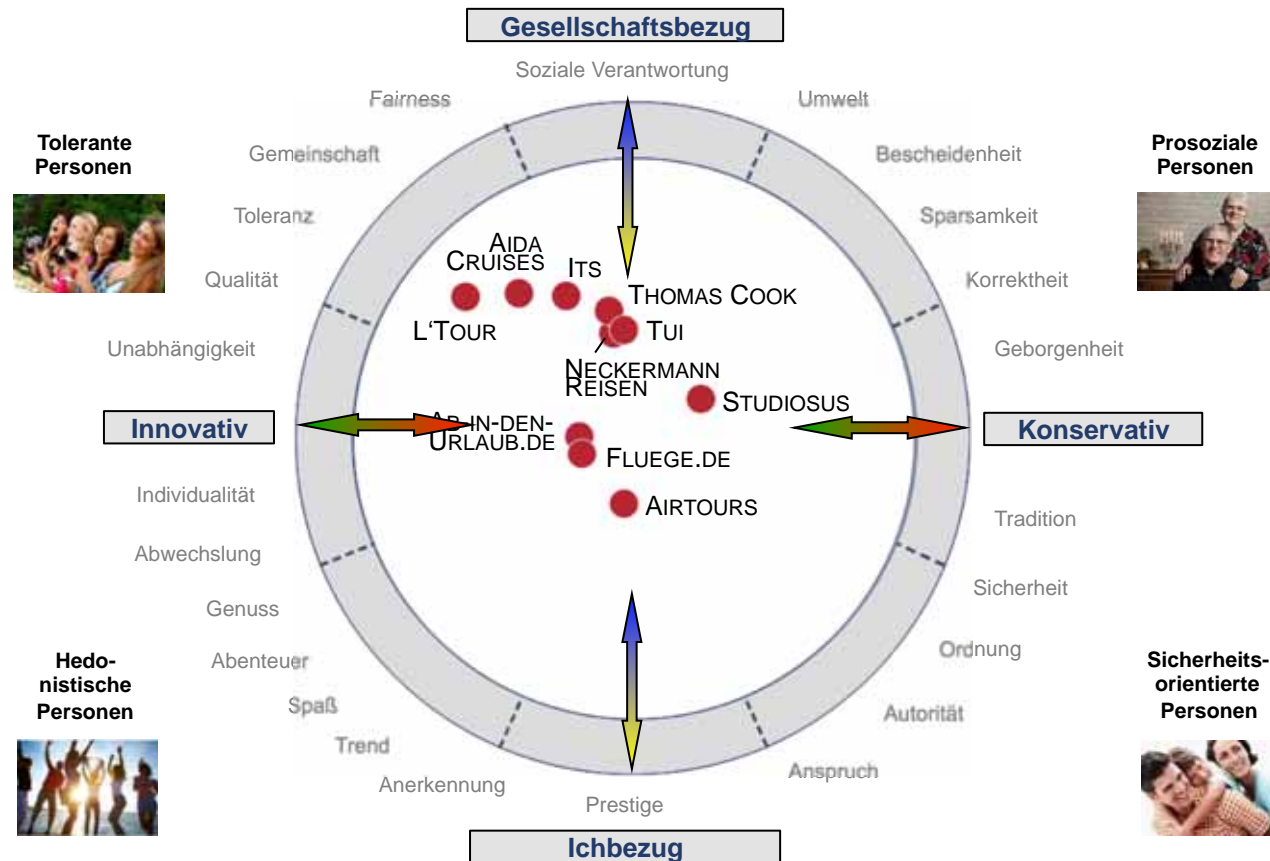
Gesellschaftsbezug

Soziale Verantwortung

Fairness

Umwelt

Tolerante Personen

Prosoziale Personen

Gemeinschaft

Bescheidenheit

Toleranz

Sparsamkeit

Qualität

Korrektheit

Unabhängigkeit

Geborgenheit

AIDA CRUISES

ITS

THOMAS COOK

L'TOUR

TUI

NECKERMANN REISEN

STUDIOSUS

Innovativ

Konservativ

AB-IN-DEN-URLAUB.DE

FLUEGE.DE

AIRTOURS

Individualität

Tradition

Abwechslung

Sicherheit

Genuss

Ordnung

Hedonistische Personen

Abenteuer

Sicherheitsorientierte Personen

Spaß

Autorität

Trend

Anerkennung

Anspruch

Prestige

Ichbezug